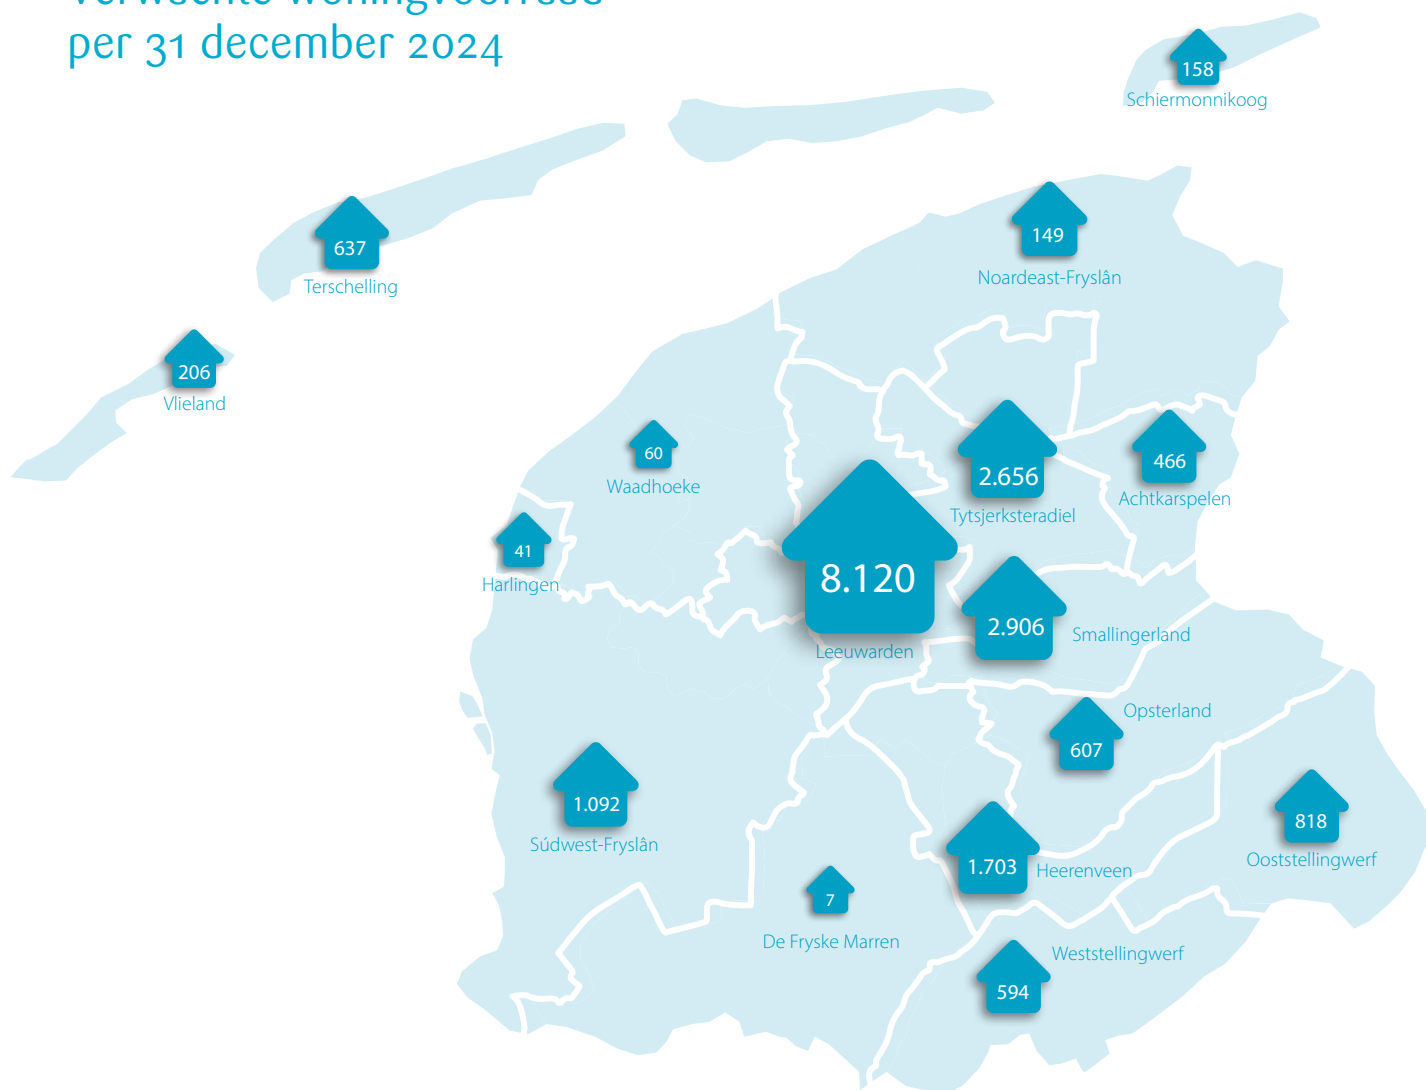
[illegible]
per 31 december 2024

158
Schiermonnikoog

637
Terschelling

206
Vlieland

149
Noardeast-Fryslân

60
Waadhoeke

41
Harlingen

2.656
Tytsjerksteradiel

466
Achtkarspelen

8.120
Leeuwarden

2.906
Smallingerland

Opsterland
607

1.092
Súdwest-Fryslân

818
Ooststellingwerf

1.703
Heerenveen

7
De Fryske Marren

Weststellingwerf
594